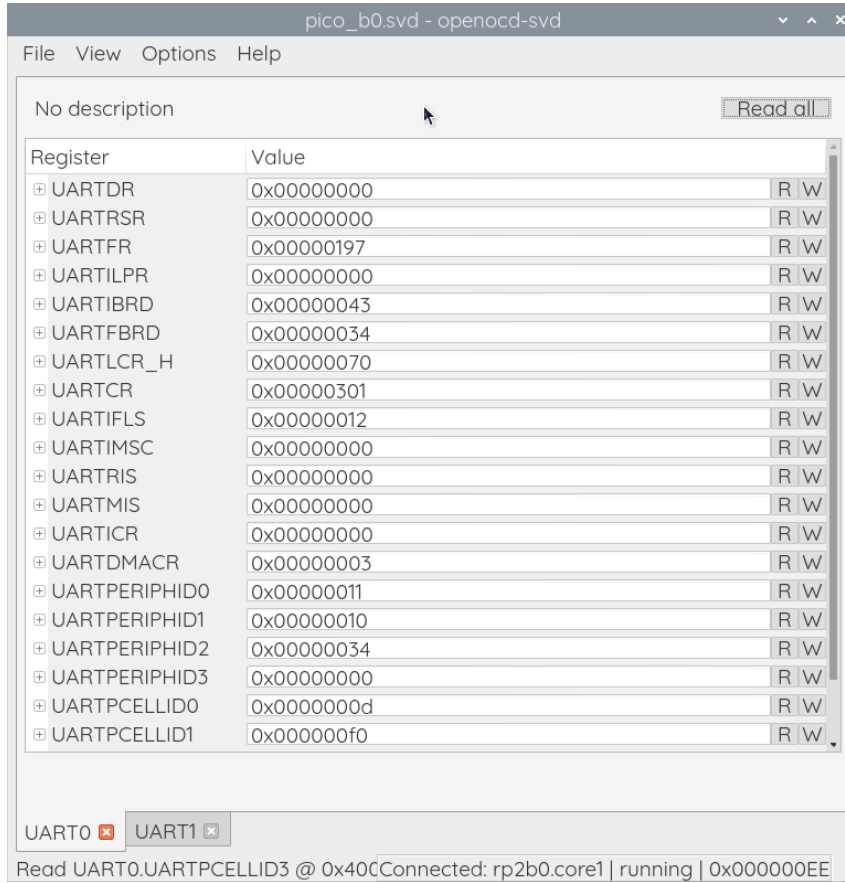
pico_b0.svd - openocd-svd

File View Options Help

No description

Read all

| Register | Value | | |
|---|---|---|---|
| UARTDR | 0x00000000 | R | W |
| UARTRSR | 0x00000000 | R | W |
| UARTFR | 0x00000197 | R | W |
| UARTILPR | 0x00000000 | R | W |
| UARTIBRD | 0x00000043 | R | W |
| UARTFBRD | 0x00000034 | R | W |
| UARTLCR_H | 0x00000070 | R | W |
| UARTCR | 0x00000301 | R | W |
| UARTIFLS | 0x00000012 | R | W |
| UARTIMSC | 0x00000000 | R | W |
| UARTRIS | 0x00000000 | R | W |
| UARTMIS | 0x00000000 | R | W |
| UARTICR | 0x00000000 | R | W |
| UARTDMACR | 0x00000003 | R | W |
| UARTPERIPHID0 | 0x00000011 | R | W |
| UARTPERIPHID1 | 0x00000010 | R | W |
| UARTPERIPHID2 | 0x00000034 | R | W |
| UARTPERIPHID3 | 0x00000000 | R | W |
| UARTPCELLID0 | 0x0000000d | R | W |
| UARTPCELLID1 | 0x000000f0 | R | W |

UART0 UART1

Read UART0.UARTPCELLID3 @ 0x40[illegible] Connected: rp2b0.core1 | running | 0x000000EE